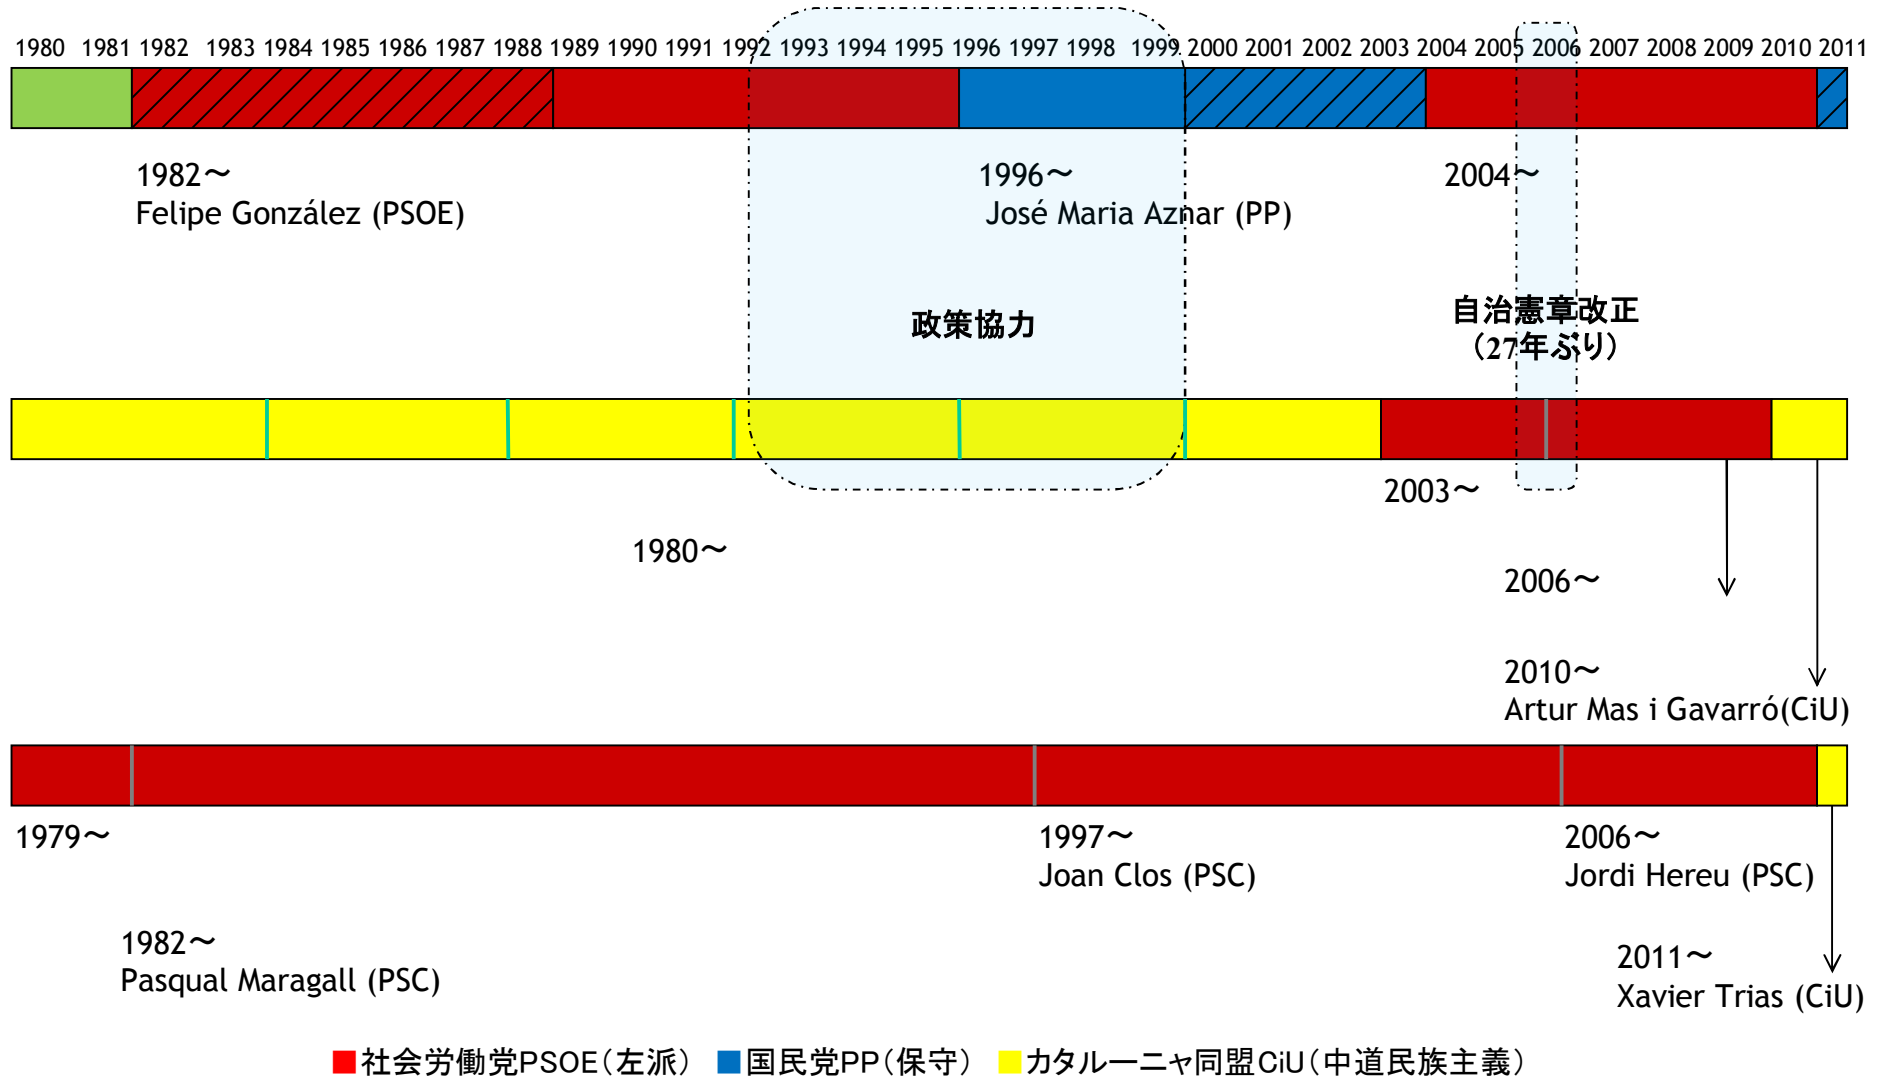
1980 1981 1982 1983 1984 1985 1986 1987 1988 1989 1990 1991 1992 1993 1994 1995 1996 1997 1998 1999 2000 2001 2002 2003 2004 2005 2006 2007 2008 2009 2010 2011

1982～
Felipe González (PSOE)

1996～
José Maria Aznar (PP)

2004～

政策協力

自治憲章改正
（27年ぶり）

2003～

1980～

2006～

2010～
Artur Mas i Gavarró(CiU)

1979～

1997～
Joan Clos (PSC)

2006～
Jordi Hereu (PSC)

1982～
Pasqual Maragall (PSC)

2011～
Xavier Trias (CiU)

社会労働党PSOE（左派） 国民党PP（保守） カタルーニャ同盟CiU（中道民族主義）